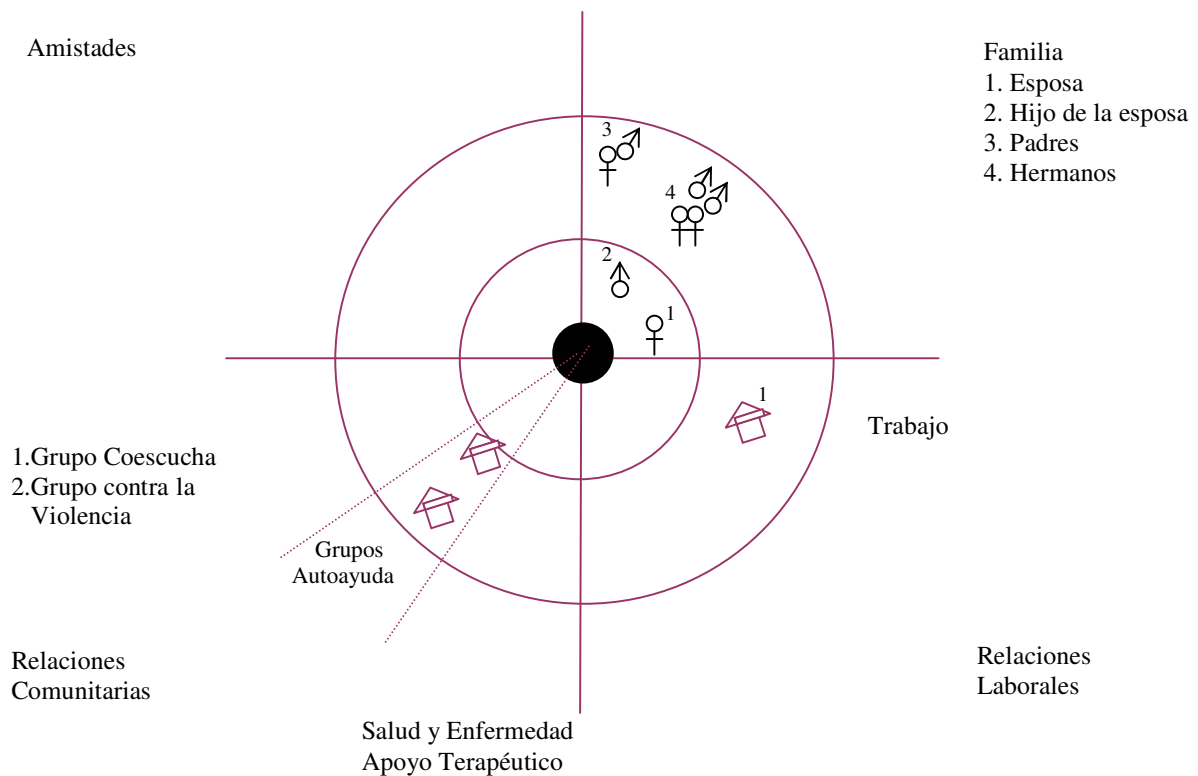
Amistades

Familia
1. Esposa
2. Hijo de la esposa
3. Padres
4. Hermanos

3

4

2

1

1

Trabajo

1.Grupo Coescucha
2.Grupo contra la Violencia

Grupos Autoayuda

Relaciones Comunitarias

Relaciones Laborales

Salud y Enfermedad
Apoyo Terapéutico